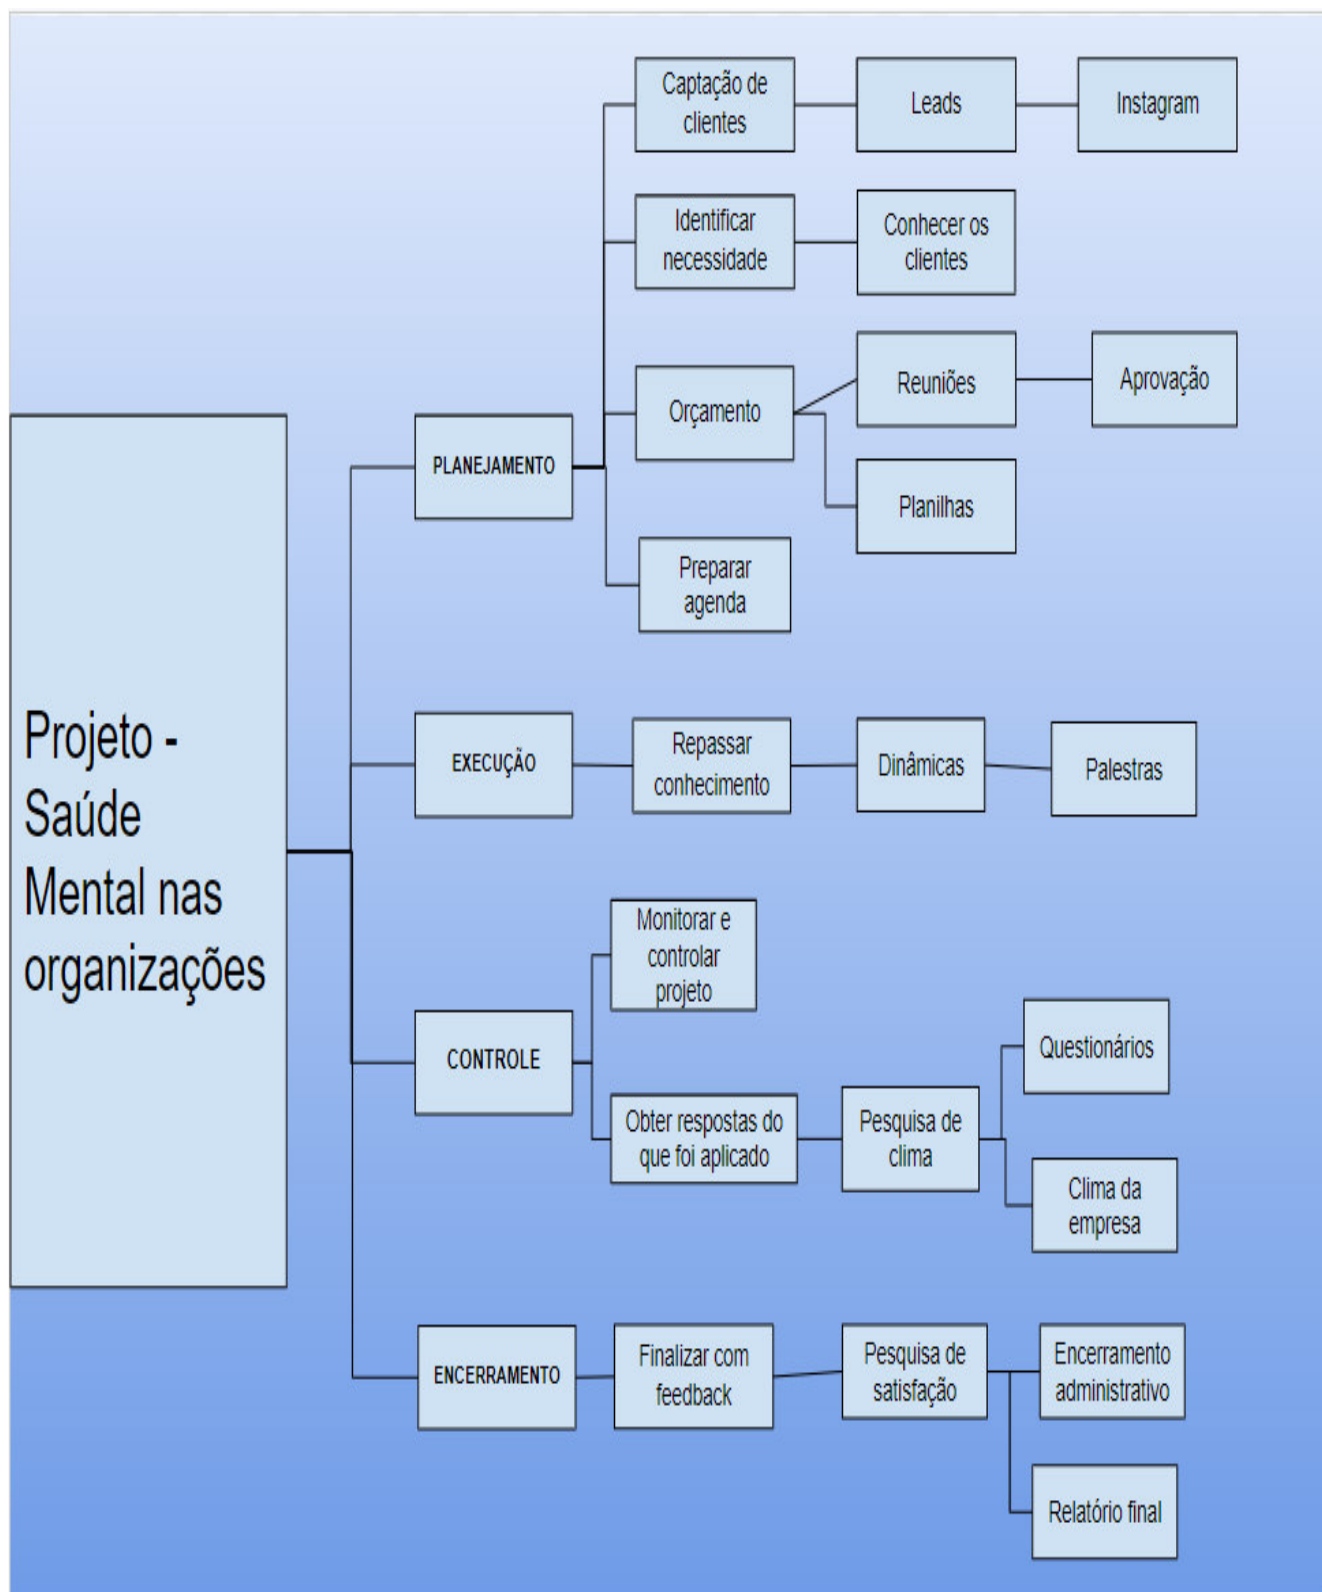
Projeto - Saúde Mental nas organizações

PLANEJAMENTO

Captação de clientes

Leads

Instagram

Identificar necessidade

Conhecer os clientes

Orçamento

Reuniões

Aprovação

Planilhas

Preparar agenda

EXECUÇÃO

Repassar conhecimento

Dinâmicas

Palestras

CONTROLE

Monitorar e controlar projeto

Obter respostas do que foi aplicado

Pesquisa de clima

Questionários

Clima da empresa

ENCERRAMENTO

Finalizar com feedback

Pesquisa de satisfação

Encerramento administrativo

Relatório final